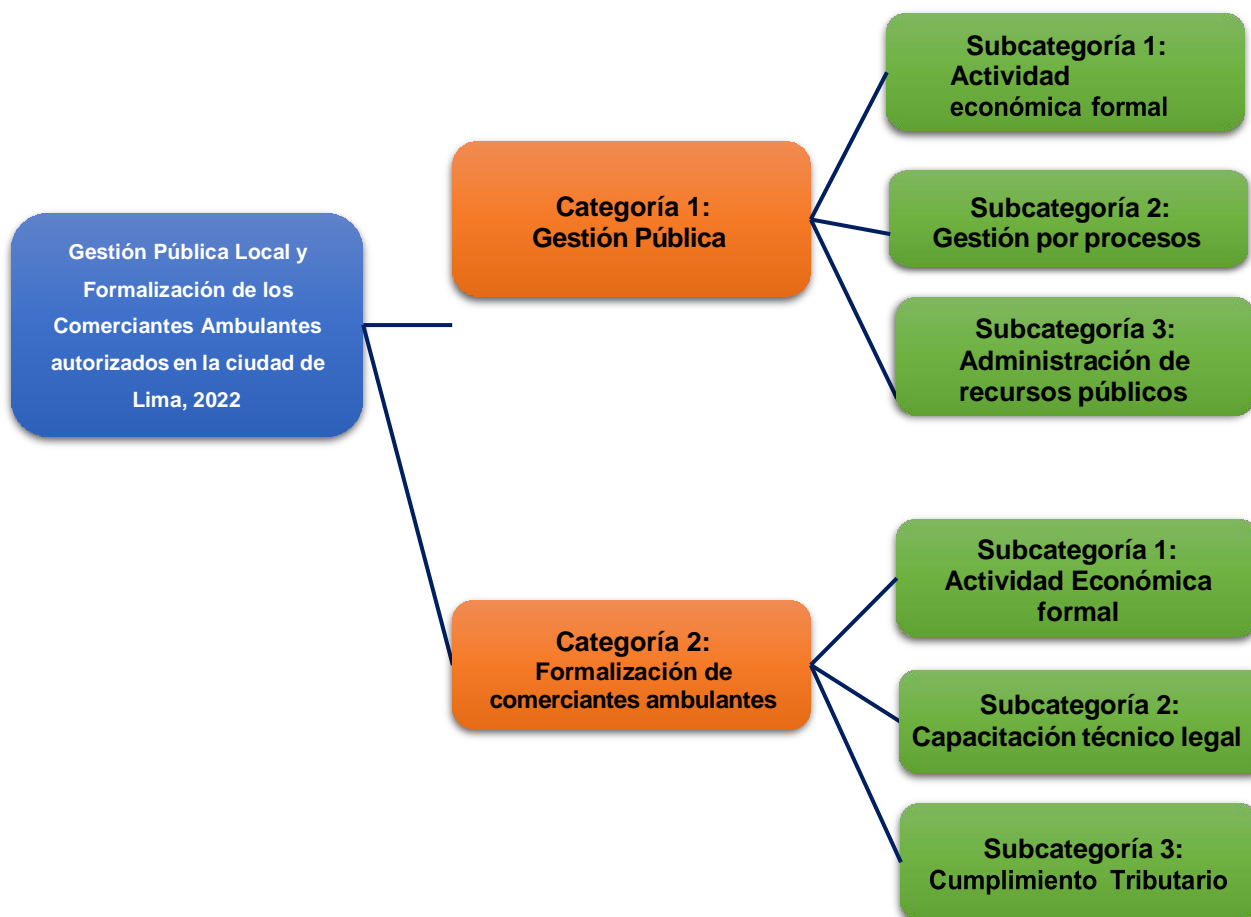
Gestión Pública Local y Formalización de los Comerciantes Ambulantes autorizados en la ciudad de Lima, 2022

Categoría 1:
Gestión Pública

Subcategoría 1:
Actividad económica formal

Subcategoría 2:
Gestión por procesos

Subcategoría 3:
Administración de recursos públicos

Categoría 2:
Formalización de comerciantes ambulantes

Subcategoría 1:
Actividad Económica formal

Subcategoría 2:
Capacitación técnico legal

Subcategoría 3:
Cumplimiento Tributario